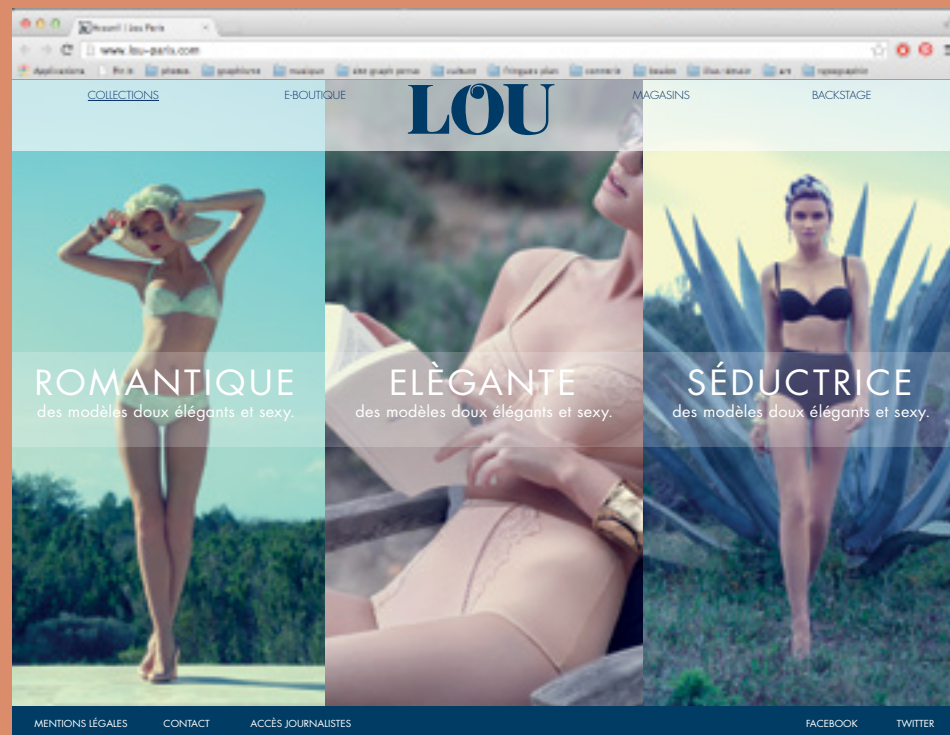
Accueil | Lou Paris

www.lou-paris.com

Applications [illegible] photos graphisme musique site graph perso culture fringues plan commerce beautes illus-dessin art typographie

COLLECTIONS E-BOUTIQUE LOU MAGASINS BACKSTAGE

ROMANTIQUE
des modèles doux élégants et sexy.

ELÈGANTE
des modèles doux élégants et sexy.

SÉDUCTRICE
des modèles doux élégants et sexy.

MENTIONS LÉGALES CONTACT ACCÈS JOURNALISTES FACEBOOK TWITTER